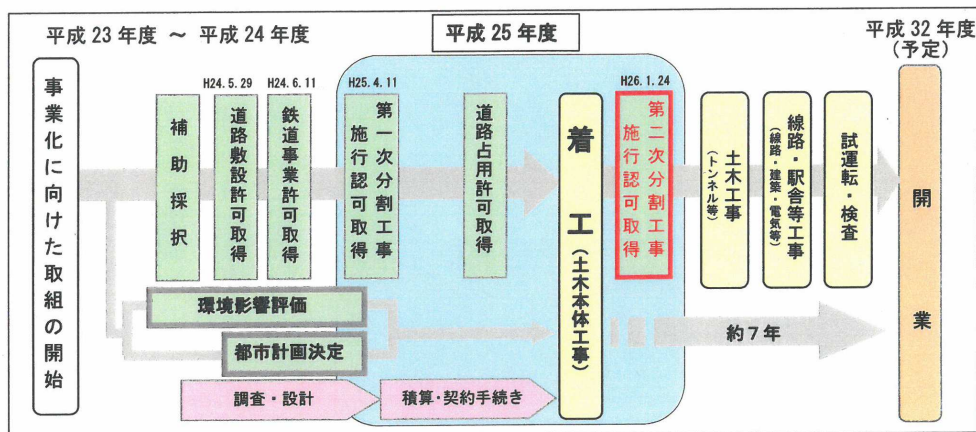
平成 23 年度 ～ 平成 24 年度

平成 25 年度

平成 32 年度（予定）

事業化に向けた取組の開始

補助採択

H24. 5. 29
道路敷設許可取得

H24. 6. 11
鉄道事業許可取得

H25. 4. 11
第一次分割工事施行認可取得

道路占用許可取得

着工（土木本体工事）

H26. 1. 24
第二次分割工事施行認可取得

土木工事（トンネル等）

線路・駅舎等工事（線路・建築・電気等）

試運転・検査

開業

環境影響評価

都市計画決定

調査・設計

積算・契約手続き

約 7 年